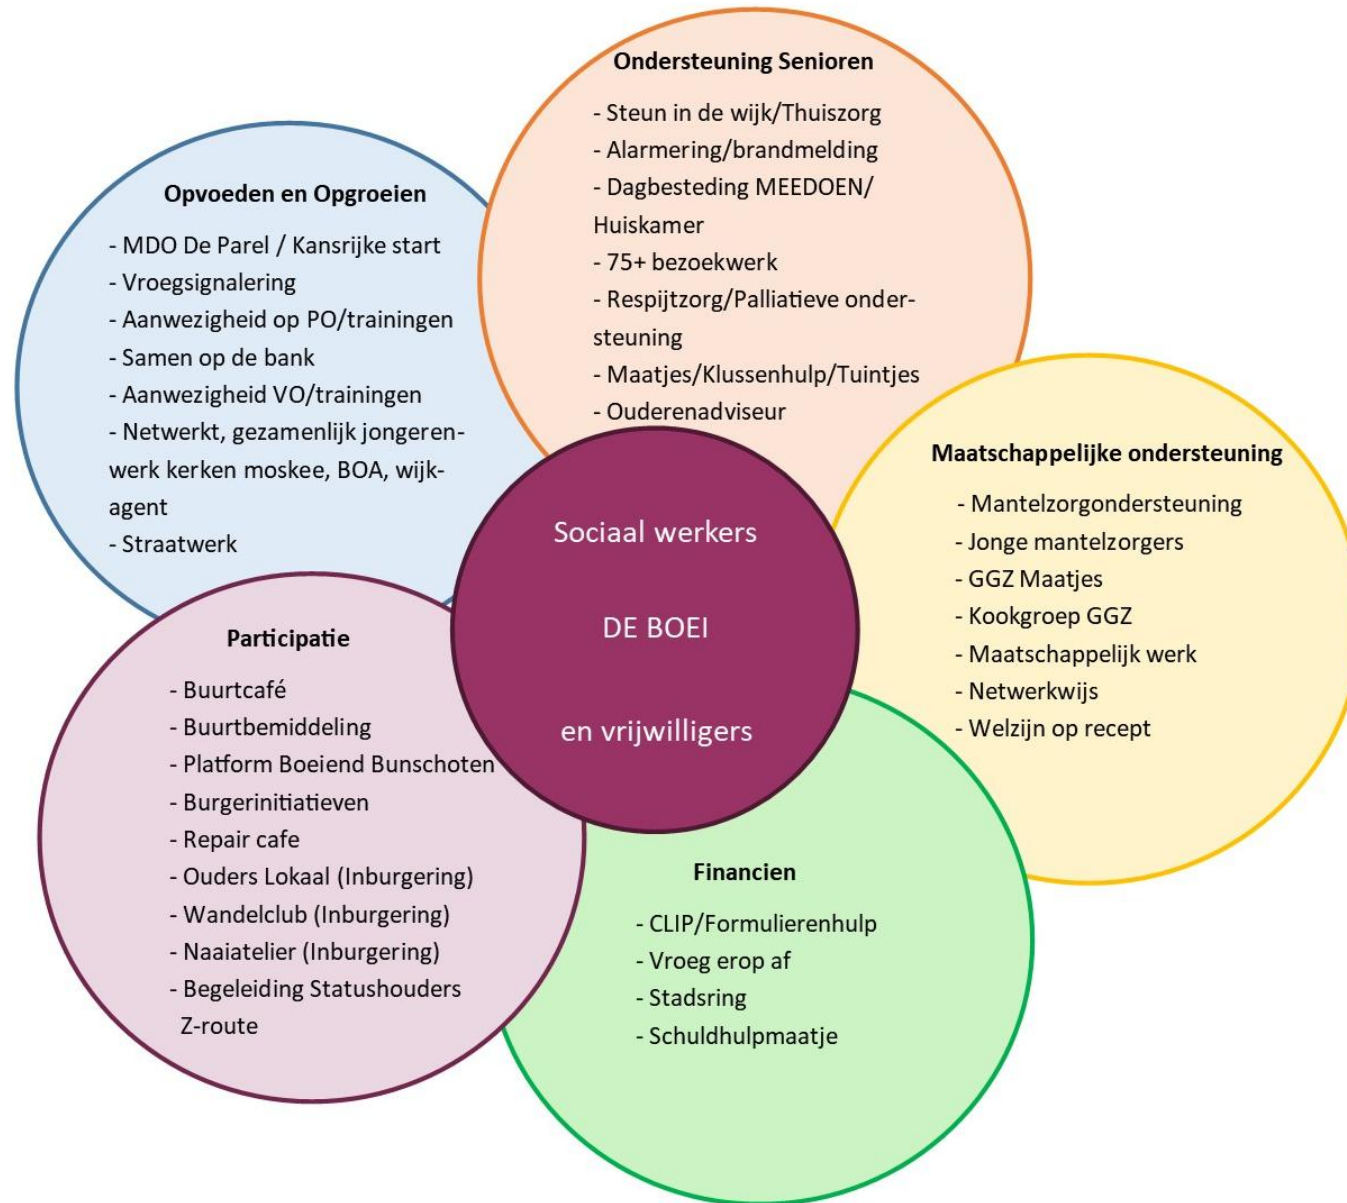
Ondersteuning Senioren

- Steun in de wijk/Thuiszorg
- Alarmering/brandmelding
- Dagbesteding MEEDOEN/ Huiskamer
- 75+ bezoekwerk
- Respijtzorg/Palliatieve ondersteuning
- Maatjes/Klussenhulp/Tuintjes
- Ouderenadviseur

Opvoeden en Opgroeien

- MDO De Parel / Kansrijke start
- Vroegsignalering
- Aanwezigheid op PO/trainingen
- Samen op de bank
- Aanwezigheid VO/trainingen
- Netwerkt, gezamenlijk jongerenwerk kerken moskee, BOA, wijkagent
- Straatwerk

Sociaal werkers

DE BOEI

en vrijwilligers

Maatschappelijke ondersteuning

- Mantelzorgondersteuning
- Jonge mantelzorgers
- GGZ Maatjes
- Kookgroep GGZ
- Maatschappelijk werk
- Netwerkwijs
- Welzijn op recept

Participatie

- Buurtcafé
- Buurtbemiddeling
- Platform Boeiend Bunschoten
- Burgerinitiatieven
- Repair cafe
- Ouders Lokaal (Inburgering)
- Wandelclub (Inburgering)
- Naaiatelier (Inburgering)
- Begeleiding Statushouders Z-route

Financien

- CLIP/Formulierenhulp
- Vroeg erop af
- Stadsring
- Schuldhulpmaatje